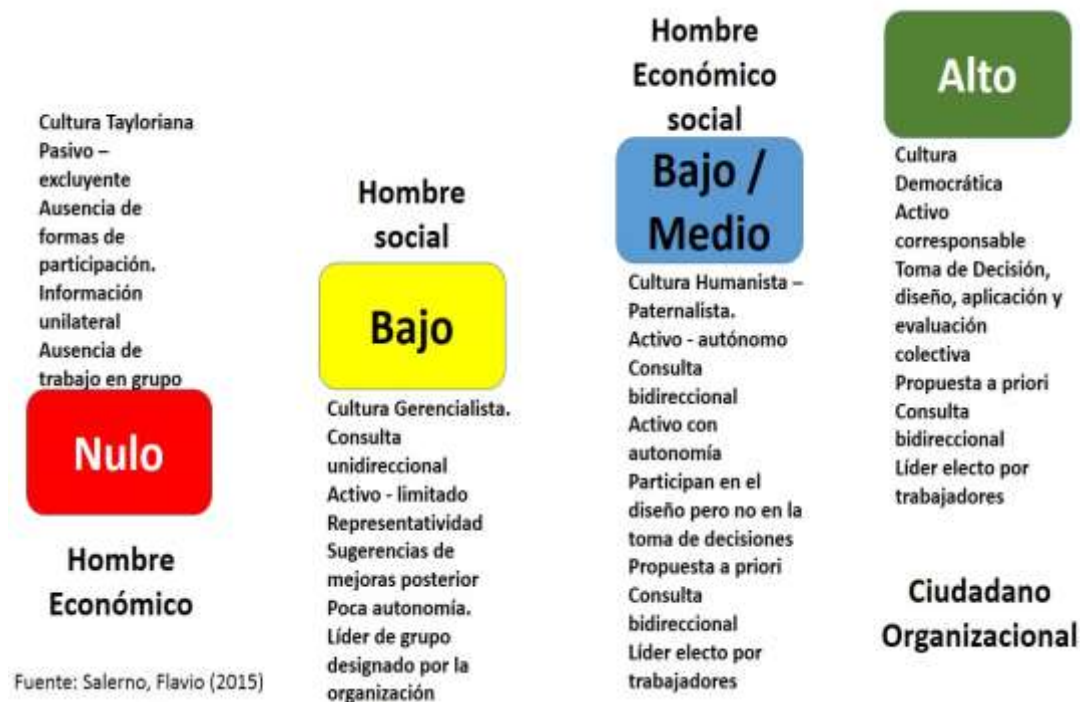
Cultura Tayloriana
Pasivo – excluyente
Ausencia de formas de participación.
Información unilateral
Ausencia de trabajo en grupo

Nulo

Hombre Económico

Fuente: Salerno, Flavio (2015)

Hombre social

Bajo

Cultura Gerencialista.
Consulta unidireccional
Activo - limitado
Representatividad
Sugerencias de mejoras posterior
Poca autonomía.
Líder de grupo designado por la organización

Hombre Económico social

Bajo / Medio

Cultura Humanista – Paternalista.
Activo - autónomo
Consulta bidireccional
Activo con autonomía
Participan en el diseño pero no en la toma de decisiones
Propuesta a priori
Consulta bidireccional
Líder electo por trabajadores

Alto

Cultura Democrática
Activo corresponsable
Toma de Decisión, diseño, aplicación y evaluación colectiva
Propuesta a priori
Consulta bidireccional
Líder electo por trabajadores

Ciudadano Organizacional